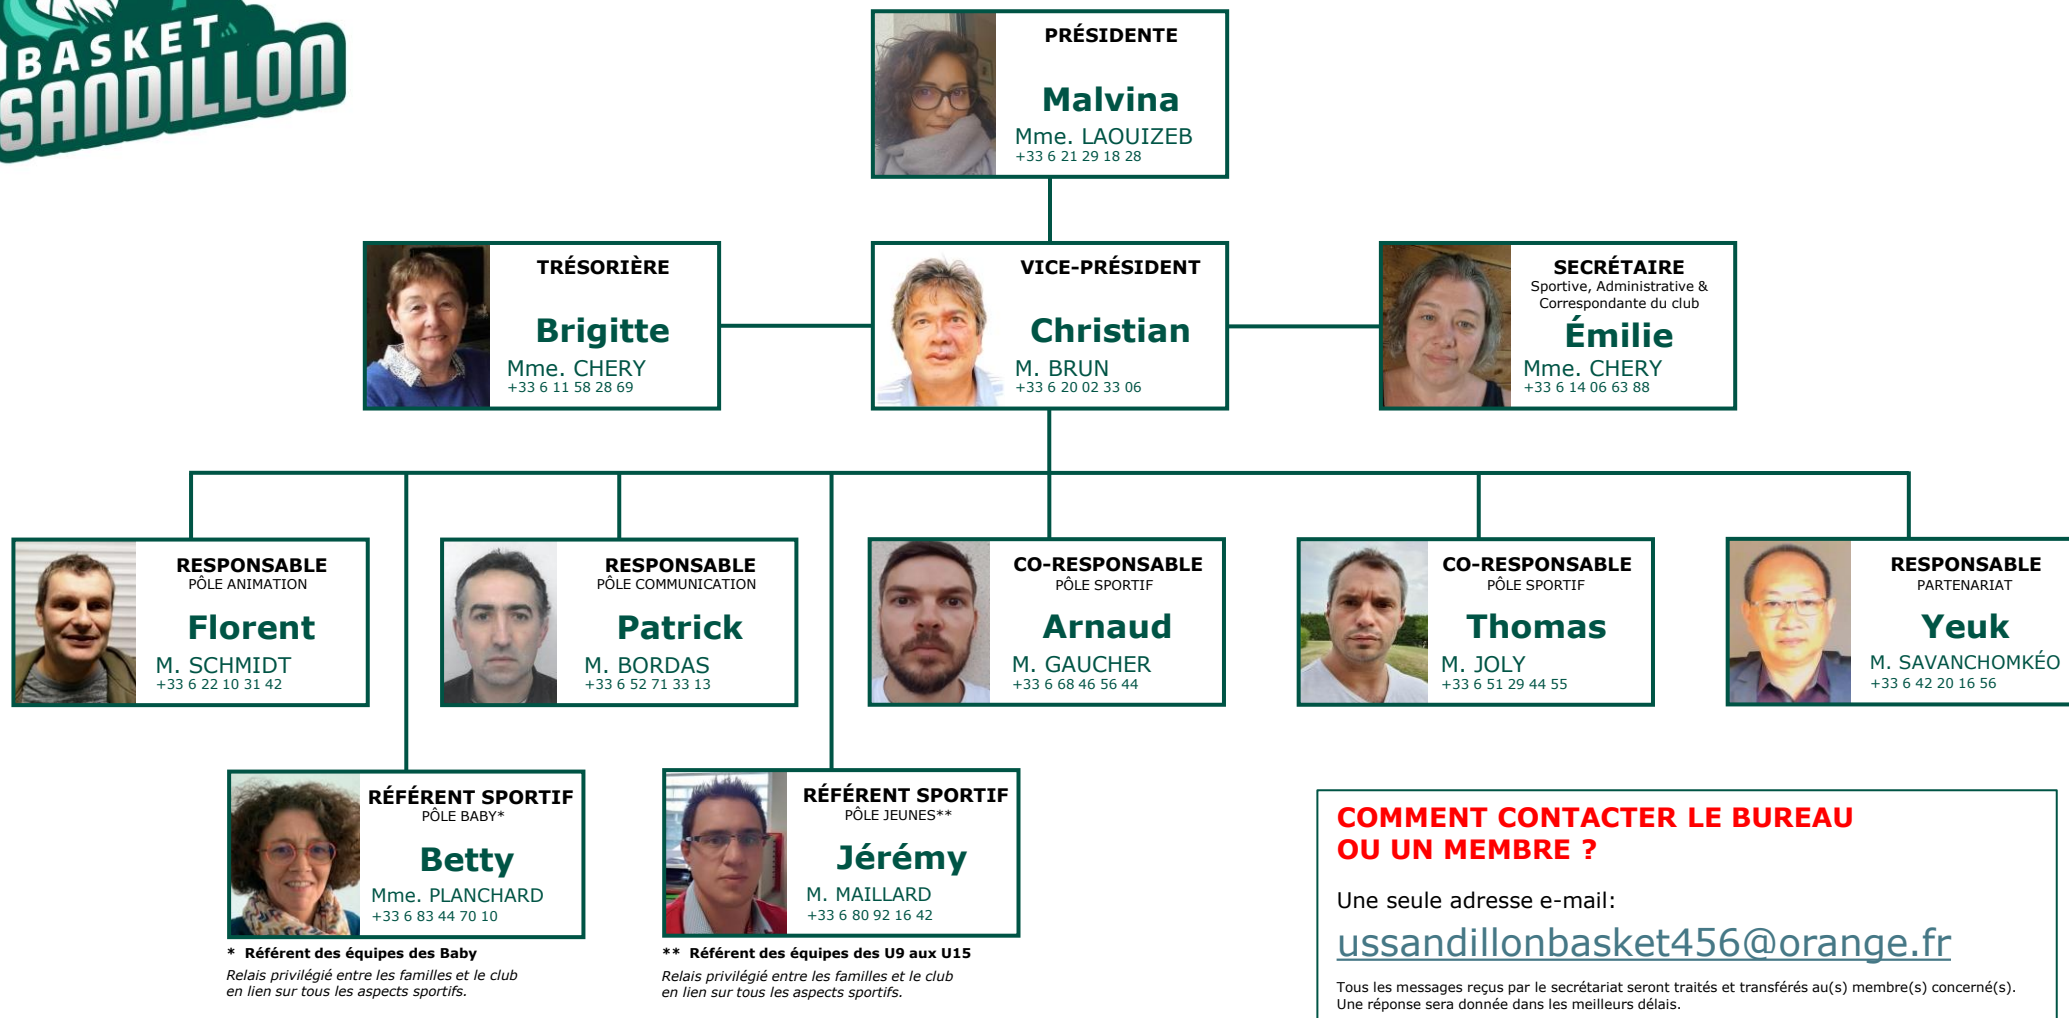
BASKET SANDILLON

PRÉSIDENTE
Malvina
Mme. LAOUIZEB
+33 6 21 29 18 28

TRÉSORIÈRE
Brigitte
Mme. CHERY
+33 6 11 58 28 69

VICE-PRÉSIDENT
Christian
M. BRUN
+33 6 20 02 33 06

SECRÉTAIRE
Sportive, Administrative & Correspondante du club
Émilie
Mme. CHERY
+33 6 14 06 63 88

RESPONSABLE
PÔLE ANIMATION
Florent
M. SCHMIDT
+33 6 22 10 31 42

RESPONSABLE
PÔLE COMMUNICATION
Patrick
M. BORDAS
+33 6 52 71 33 13

CO-RESPONSABLE
PÔLE SPORTIF
Arnaud
M. GAUCHER
+33 6 68 46 56 44

CO-RESPONSABLE
PÔLE SPORTIF
Thomas
M. JOLY
+33 6 51 29 44 55

RESPONSABLE
PARTENARIAT
Yeuk
M. SAVANCHOMKÉO
+33 6 42 20 16 56

RÉFÉRENT SPORTIF
PÔLE BABY*
Betty
Mme. PLANCHARD
+33 6 83 44 70 10

* Référent des équipes des Baby
Relais privilégié entre les familles et le club en lien sur tous les aspects sportifs.

RÉFÉRENT SPORTIF
PÔLE JEUNES**
Jérémy
M. MAILLARD
+33 6 80 92 16 42

** Référent des équipes des U9 aux U15
Relais privilégié entre les familles et le club en lien sur tous les aspects sportifs.

COMMENT CONTACTER LE BUREAU OU UN MEMBRE ?

Une seule adresse e-mail:
ussandillonbasket456@orange.fr

Tous les messages reçus par le secrétariat seront traités et transférés au(s) membre(s) concerné(s). Une réponse sera donnée dans les meilleurs délais.